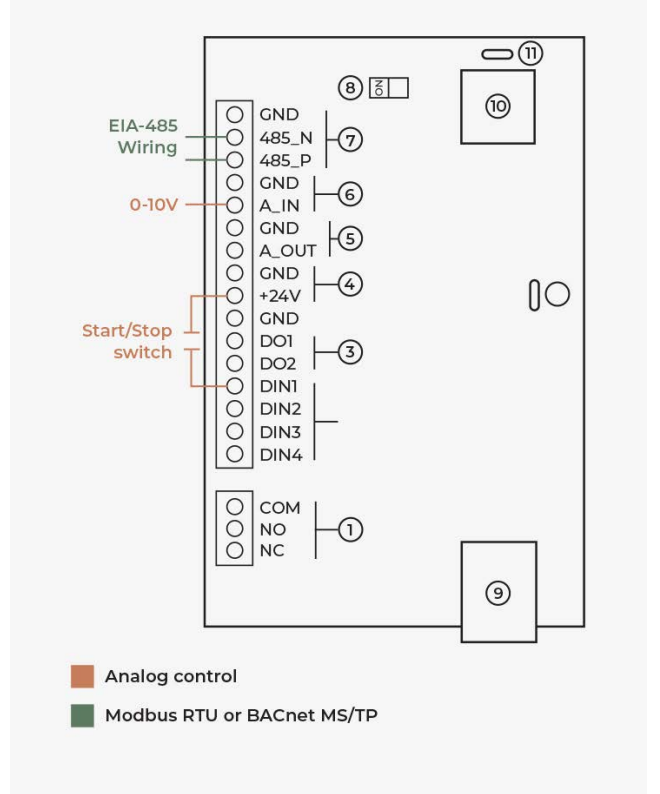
8 ON

11

10

EIA-485 Wiring

GND
485_N
485_P
7

0-10V

GND
A_IN
6

GND
A_OUT
5

GND
+24V
4

Start/Stop switch

GND
DO1
DO2
3

DIN1
DIN2
DIN3
DIN4

COM
NO
NC
1

9

Analog control

Modbus RTU or BACnet MS/TP